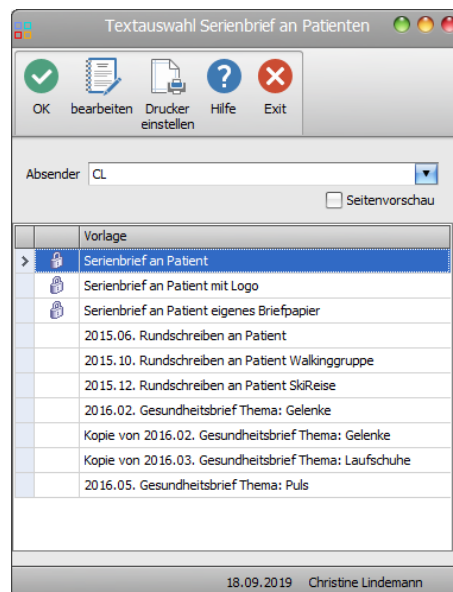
Textauswahl Serienbrief an Patienten

OK
bearbeiten
Drucker einstellen
Hilfe
Exit

Absender CL

Seitenvorschau

| | | Vorlage |
|---|---|---|
| > | | Serienbrief an Patient |
| | | Serienbrief an Patient mit Logo |
| | | Serienbrief an Patient eigenes Briefpapier |
| | | 2015.06. Rundschreiben an Patient |
| | | 2015.10. Rundschreiben an Patient Walkinggruppe |
| | | 2015.12. Rundschreiben an Patient SkiReise |
| | | 2016.02. Gesundheitsbrief Thema: Gelenke |
| | | Kopie von 2016.02. Gesundheitsbrief Thema: Gelenke |
| | | Kopie von 2016.03. Gesundheitsbrief Thema: Laufschuhe |
| | | 2016.05. Gesundheitsbrief Thema: Puls |

18.09.2019 Christine Lindemann